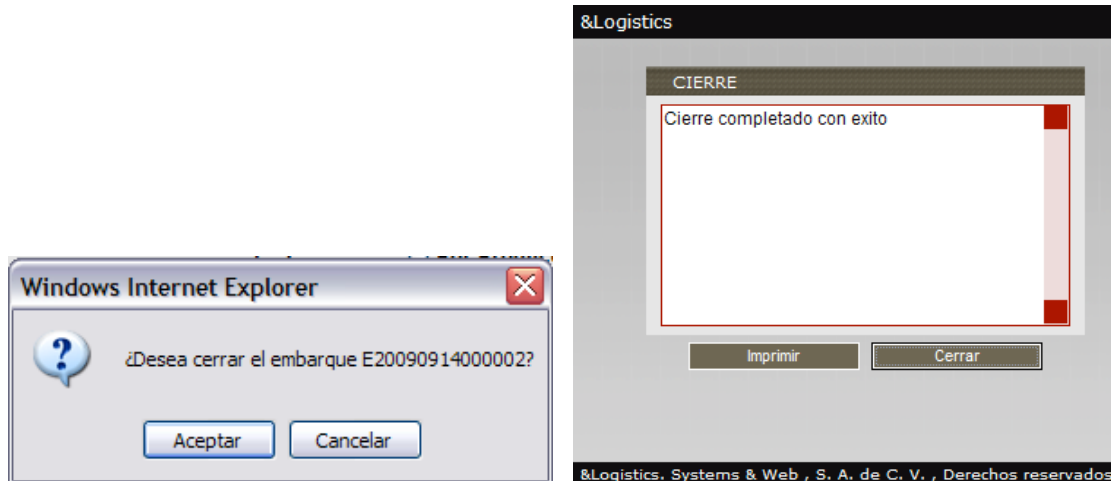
Windows Internet Explorer

¿Desea cerrar el embarque E20090914000002?

Aceptar Cancelar

&Logistics

CIERRE

Cierre completado con exito

Imprimir Cerrar

&Logistics. Systems & Web , S. A. de C. V. , Derechos reservados